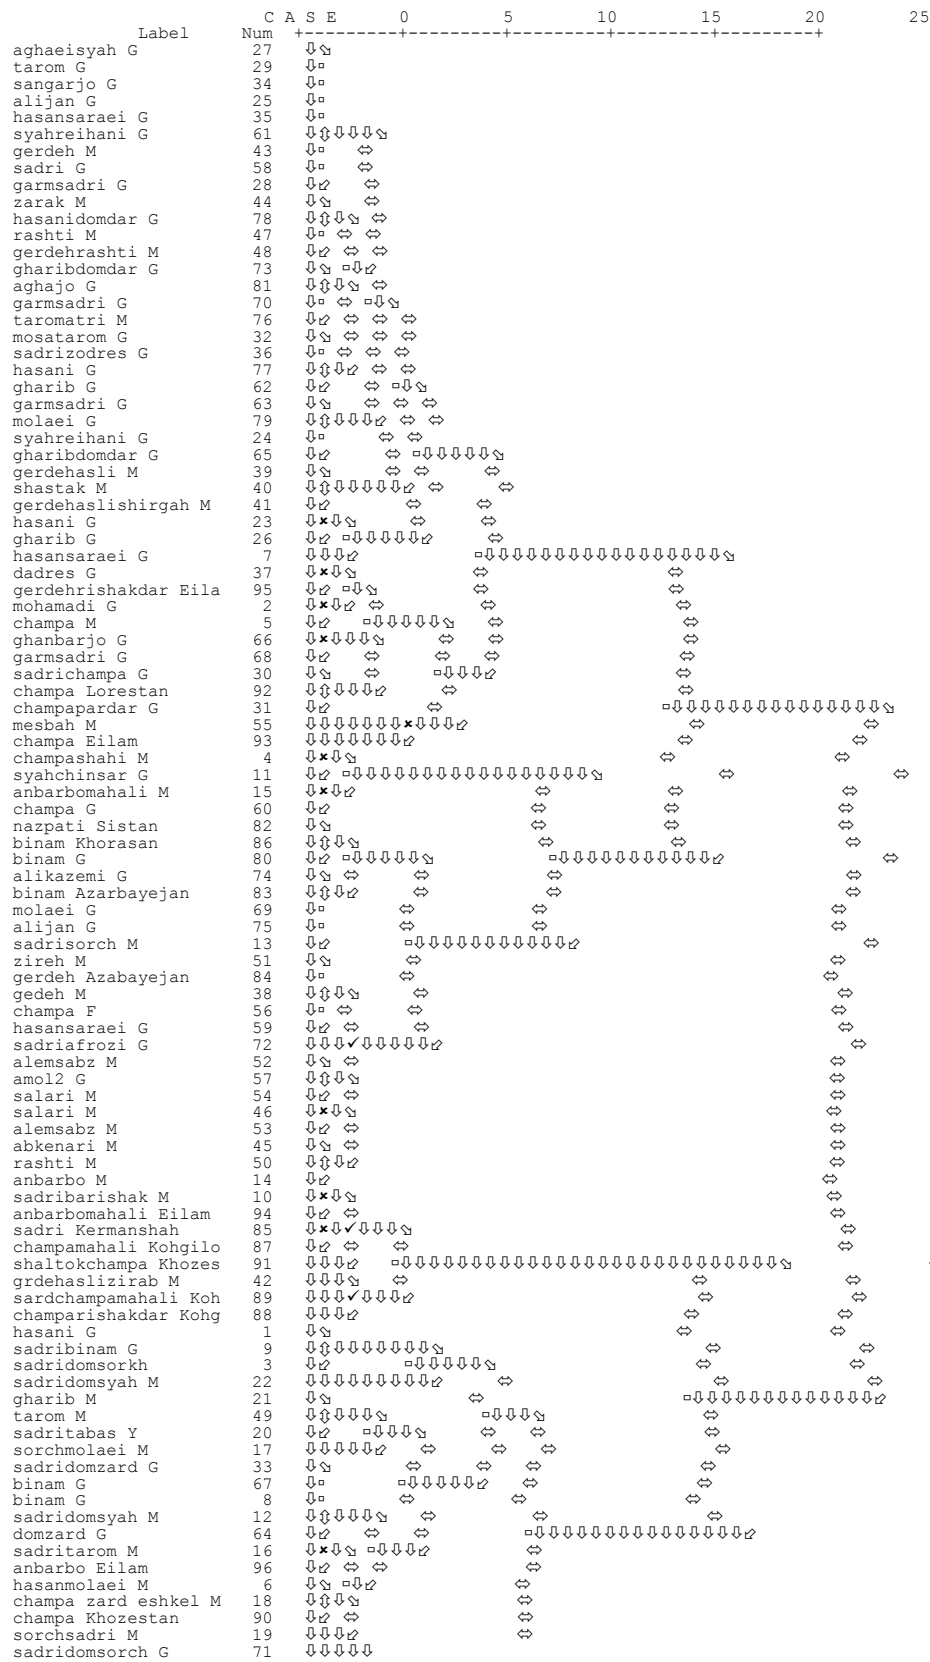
C A S E 0 5 10 15 20 25
Label Num +---------+---------+---------+---------+---------+

| Label | Num |
|---|---|
| aghaeisyah G | 27 |
| tarom G | 29 |
| sangarjo G | 34 |
| alijan G | 25 |
| hasansaraei G | 35 |
| syahreihani G | 61 |
| gerdeh M | 43 |
| sadri G | 58 |
| garmsadri G | 28 |
| zarak M | 44 |
| hasanidomdar G | 78 |
| rashti M | 47 |
| gerdehrashti M | 48 |
| gharibdomdar G | 73 |
| aghajo G | 81 |
| garmsadri G | 70 |
| taromatri M | 76 |
| mosatarom G | 32 |
| sadrizodres G | 36 |
| hasani G | 77 |
| gharib G | 62 |
| garmsadri G | 63 |
| molaei G | 79 |
| syahreihani G | 24 |
| gharibdomdar G | 65 |
| gerdehasli M | 39 |
| shastak M | 40 |
| gerdehaslishirgah M | 41 |
| hasani G | 23 |
| gharib G | 26 |
| hasansaraei G | 7 |
| dadres G | 37 |
| gerdehrishakdar Eila | 95 |
| mohamadi G | 2 |
| champa M | 5 |
| ghanbarjo G | 66 |
| garmsadri G | 68 |
| sadrichampa G | 30 |
| champa Lorestan | 92 |
| champapardar G | 31 |
| mesbah M | 55 |
| champa Eilam | 93 |
| champashahi M | 4 |
| syahchinsar G | 11 |
| anbarbomahali M | 15 |
| champa G | 60 |
| nazpati Sistan | 82 |
| binam Khorasan | 86 |
| binam G | 80 |
| alikazemi G | 74 |
| binam Azarbayejan | 83 |
| molaei G | 69 |
| alijan G | 75 |
| sadrisorch M | 13 |
| zireh M | 51 |
| gerdeh Azabayejan | 84 |
| gedeh M | 38 |
| champa F | 56 |
| hasansaraei G | 59 |
| sadriafrozi G | 72 |
| alemsabz M | 52 |
| amol2 G | 57 |
| salari M | 54 |
| salari M | 46 |
| alemsabz M | 53 |
| abkenari M | 45 |
| rashti M | 50 |
| anbarbo M | 14 |
| sadribarishak M | 10 |
| anbarbomahali Eilam | 94 |
| sadri Kermanshah | 85 |
| champamahali Kohgilo | 87 |
| shaltokchampa Khozes | 91 |
| grdehaslizirab M | 42 |
| sardchampamahali Koh | 89 |
| champarishakdar Kohg | 88 |
| hasani G | 1 |
| sadribinam G | 9 |
| sadridomsorkh | 3 |
| sadridomsyah M | 22 |
| gharib M | 21 |
| tarom M | 49 |
| sadritabas Y | 20 |
| sorchmolaei M | 17 |
| sadridomzard G | 33 |
| binam G | 67 |
| binam G | 8 |
| sadridomsyah M | 12 |
| domzard G | 64 |
| sadritarom M | 16 |
| anbarbo Eilam | 96 |
| hasanmolaei M | 6 |
| champa zard eshkel M | 18 |
| champa Khozestan | 90 |
| sorchsadri M | 19 |
| sadridomsorch G | 71 |